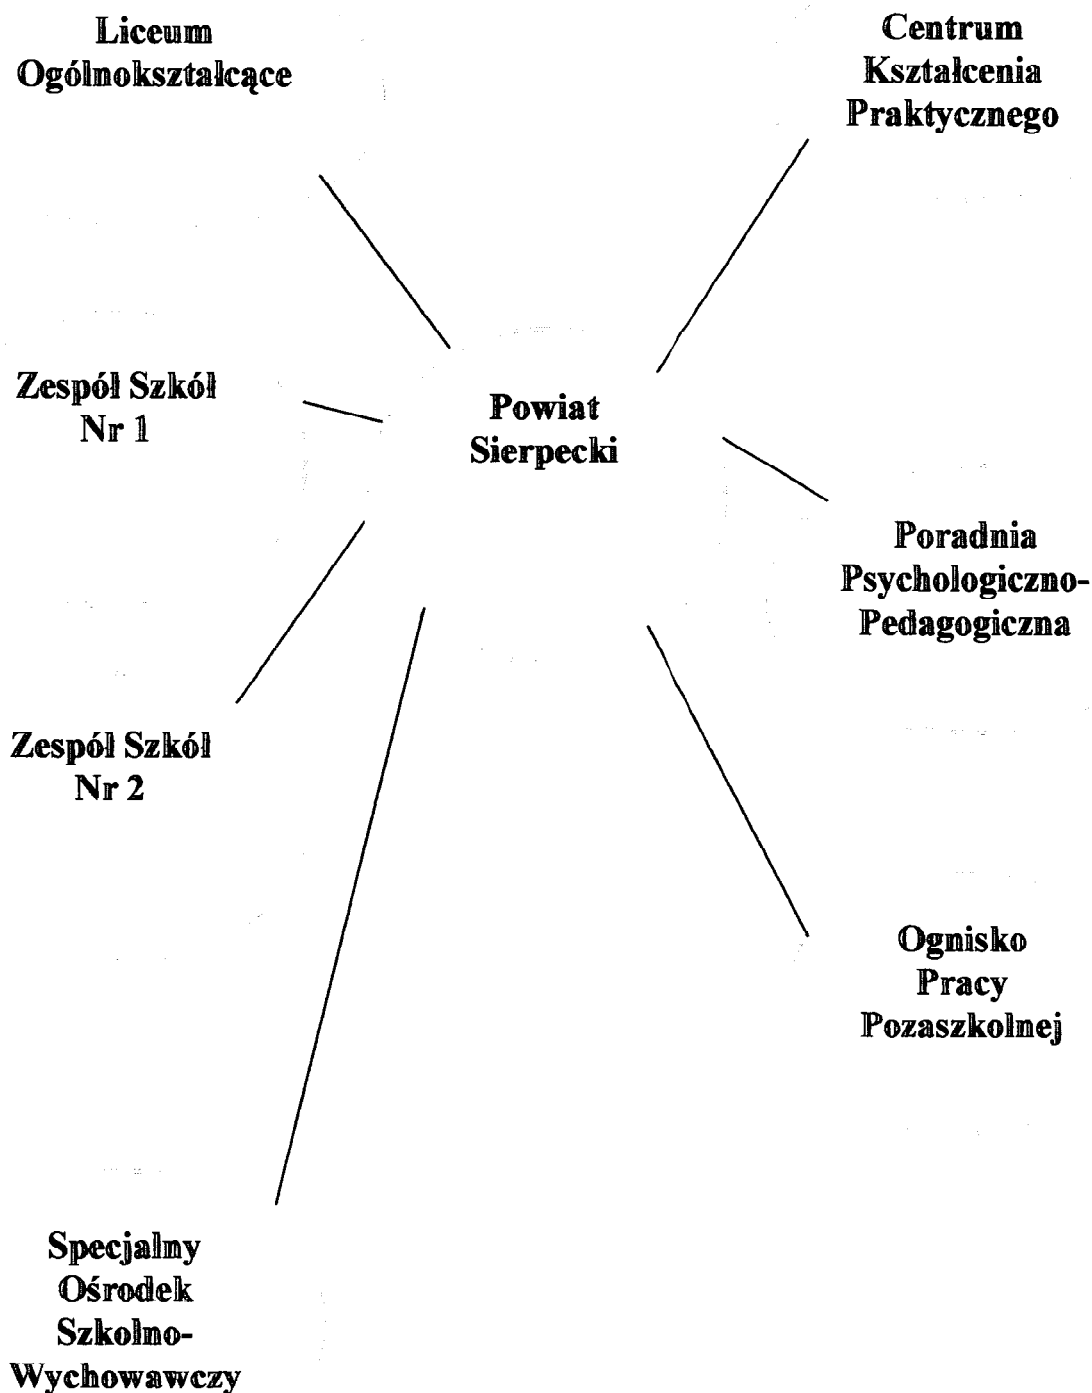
Liceum Ogólnokształcące

Centrum Kształcenia Praktycznego

Zespół Szkół Nr 1

Powiat Sierpecki

Poradnia Psychologiczno-Pedagogiczna

Zespół Szkół Nr 2

Ognisko Pracy Pozaszkolnej

Specjalny Ośrodek Szkolno-Wychowawczy